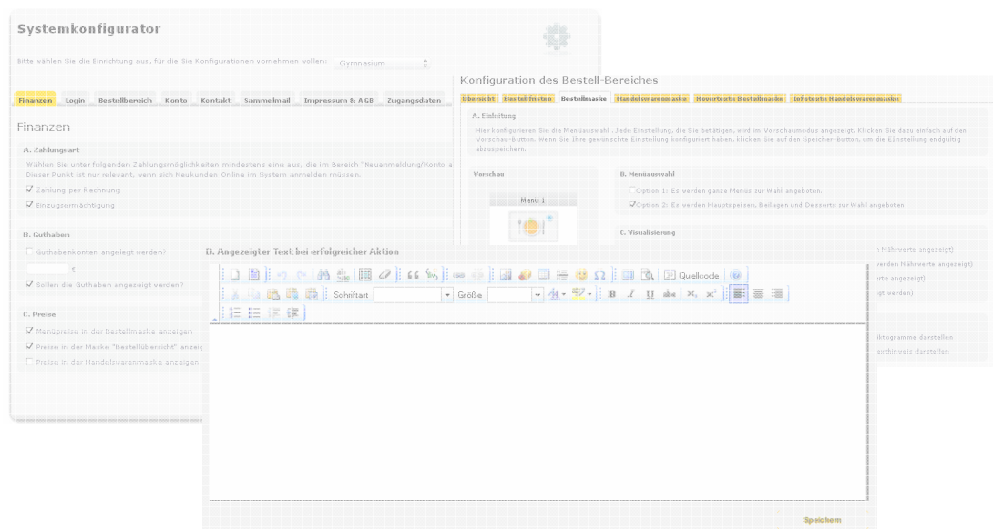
Systemkonfigurator

Bitte wählen Sie die Einrichtung aus, für die Sie Konfigurationen vornehmen wollen: Gymnasium

Finanzen | Login | Bestellbereich | Konto | Kontakt | Sammelmail | Impressum & AGB | Zugangsdaten

Finanzen

A. Zahlungsart

Wählen Sie unter folgenden Zahlungsmöglichkeiten mindestens eine aus, die im Bereich "Neuanmeldung/Konto a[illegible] Dieser Punkt ist nur relevant, wenn sich Neukunden Online im System anmelden müssen.

Zahlung per Rechnung

Einzugsermächtigung

B. Guthaben

Guthabenkonten angelegt werden?

€

Sollen die Guthaben angezeigt werden?

C. Preise

Menüpreise in der Bestellmaske anzeigen

Preise in der Maske "Bestellübersicht" anzeig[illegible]

Preise in der Handelswarenmaske anzeigen

Konfiguration des Bestell-Bereiches

Übersicht | Bestellfristen | Bestellmaske | Handelswarenmaske | Nawertsorts Bestellmaske | Infotexte Handelswarenmaske

A. Einleitung

Hier konfigurieren Sie die Menüauswahl. Jede Einstellung, die Sie betätigen, wird im Vorschaumodus angezeigt. Klicken Sie dazu einfach auf den Vorschau-Button. Wenn Sie Ihre gewünschte Einstellung konfiguriert haben, klicken Sie auf den Speicher-Button, um die Einstellung endgültig abzuspeichern.

Vorschau

Menü 1

B. Menüauswahl

Option 1: Es werden ganze Menüs zur Wahl angeboten.

Option 2: Es werden Hauptspeisen, Beilagen und Desserts zur Wahl angeboten

C. Visualisierung

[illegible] (Nährwerte angezeigt)

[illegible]rden Nährwerte angezeigt)

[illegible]rte angezeigt)

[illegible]gt werden)

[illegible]iktogramme darstellen

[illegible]rithmisch darstellen

D. Angezeigter Text bei erfolgreicher Aktion

Quellcode

Schriftart

Größe

Speichern